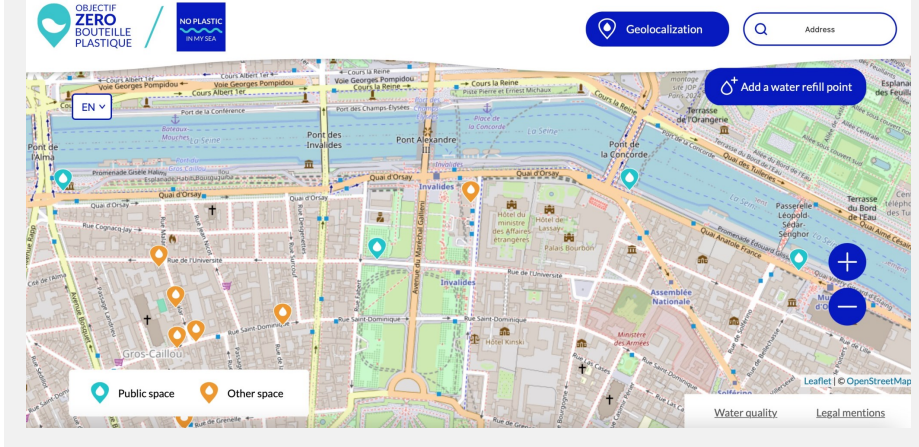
OBJECTIF ZERO BOUTEILLE PLASTIQUE

NO PLASTIC IN MY SEA

Geolocalization

Address

Add a water refill point

EN

Cours Albert Ier
Voie Georges Pompidou
Cours la Reine
Port de la Conférence
Port des Champs-Élysées
Pont Alexandre
Pont des Invalides
Pont de l'Alma
Place de la Concorde
La Seine
Pont de la Concorde
Terrasse de l'Orangerie
Quai d'Orsay
Invalides
Promenade Gisèle Halimi
Rue Cognacq-Jay
Rue de l'Université
Hôtel du ministre des affaires étrangères
Hôtel de Lassay
Palais Bourbon
Quai Anatole France
Passerelle Léopold-Sédar-Senghor
Terrasse du Bord de l'Eau
Avenue du Maréchal Gallieni
Rue Saint-Dominique
Assemblée Nationale
Hôtel Kinski
Ministère des Armées
Gros-Caillou
Rue de Grenelle
Solférino

Public space
Other space

Leaflet | © OpenStreetMap

Water quality
Legal mentions